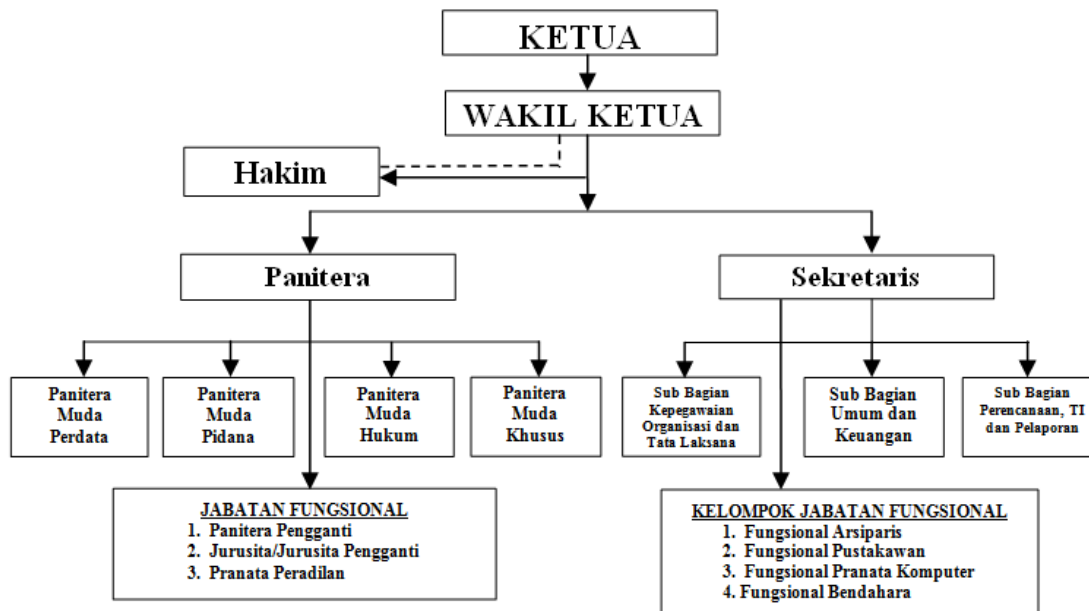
KETUA

WAKIL KETUA

Hakim

Panitera

Sekretaris

Panitera Muda Perdata

Panitera Muda Pidana

Panitera Muda Hukum

Panitera Muda Khusus

Sub Bagian Kepegawaian Organisasi dan Tata Laksana

Sub Bagian Umum dan Keuangan

Sub Bagian Perencanaan, TI dan Pelaporan

JABATAN FUNGSIONAL
1. Panitera Pengganti
2. Jurusita/Jurusita Pengganti
3. Pranata Peradilan

KELOMPOK JABATAN FUNGSIONAL
1. Fungsional Arsiparis
2. Fungsional Pustakawan
3. Fungsional Pranata Komputer
4. Fungsional Bendahara